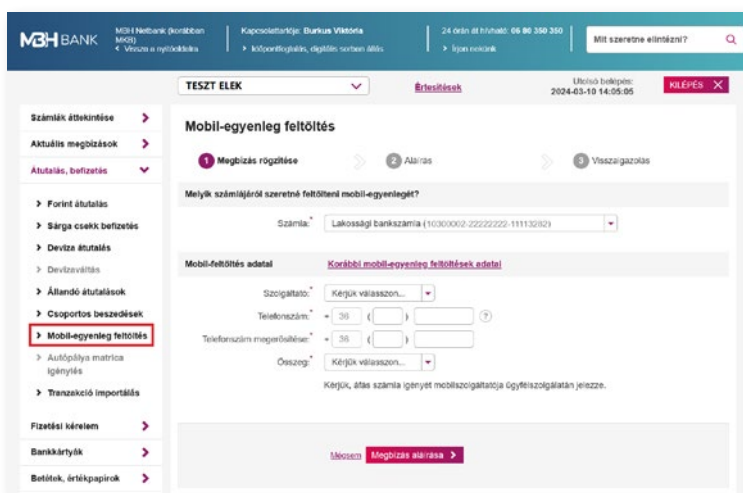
MBH BANK

MBH Netbank (korábban MKB)
< Vissza a nyitóoldalra

Kapcsolattartója: Burkus Viktória
> Időpontfoglalás, digitális sorban állás

24 órán át hívható: 06 80 350 350
> Írjon nekünk

Mit szeretne elintézni?

TESZT ELEK

Értesítések

Utolsó belépés: 2024-03-10 14:05:05

KILÉPÉS X

Számlák áttekintése
Aktuális megbízások
Átutalás, befizetés
> Forint átutalás
> Sárga csekk befizetés
> Deviza átutalás
> Devizaváltás
> Állandó átutalások
> Csoportos beszedések
> Mobil-egyenleg feltöltés
> Autópálya matrica igénylés
> Tranzakció importálás
Fizetési kérelem
Bankkártyák
Betétek, értékpapírok

Mobil-egyenleg feltöltés

1 Megbízás rögzítése
2 Aláírás
3 Visszaigazolás

Melyik számlájáról szeretné feltölteni mobil-egyenlegét?

Számla:* Lakossági bankszámla (10300002-22222222-11113282)

Mobil-feltöltés adatai
Korábbi mobil-egyenleg feltöltések adatai

Szolgáltató:* Kérjük válasszon...
Telefonszám:* + 36 ( )
Telefonszám megerősítése:* + 36 ( )
Összeg:* Kérjük válasszon...

Kérjük, áfás számla igényét mobilszolgáltatója ügyfélszolgálatán jelezze.

Mégsem
Megbízás aláírása >